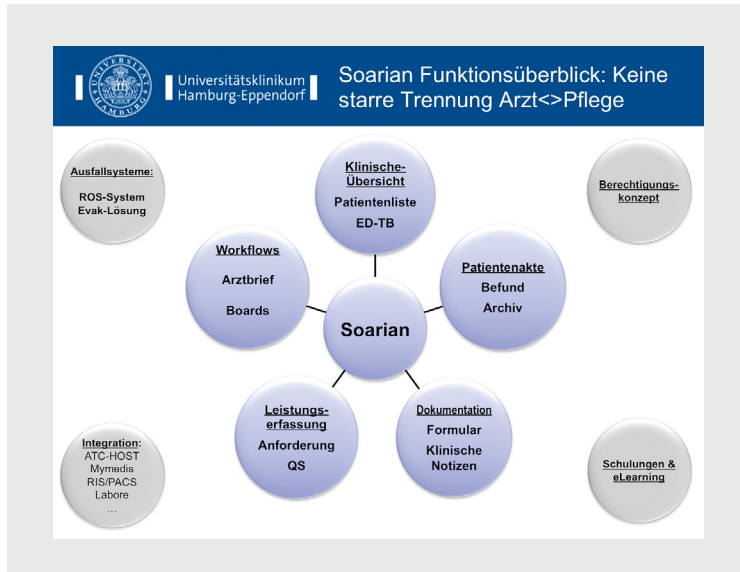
UNIVERSITAT HAMBURG

Universitätsklinikum Hamburg-Eppendorf

Soarian Funktionsüberblick: Keine starre Trennung Arzt<>Pflege

Ausfallsysteme:
ROS-System
Evak-Lösung

Klinische-Übersicht
Patientenliste
ED-TB

Berechtigungs-konzept

Workflows
Arztbrief
Boards

Patientenakte
Befund
Archiv

Soarian

Leistungs-erfassung
Anforderung
QS

Dokumentation
Formular
Klinische Notizen

Integration:
ATC-HOST
Mymedis
RIS/PACS
Labore
...

Schulungen & eLearning